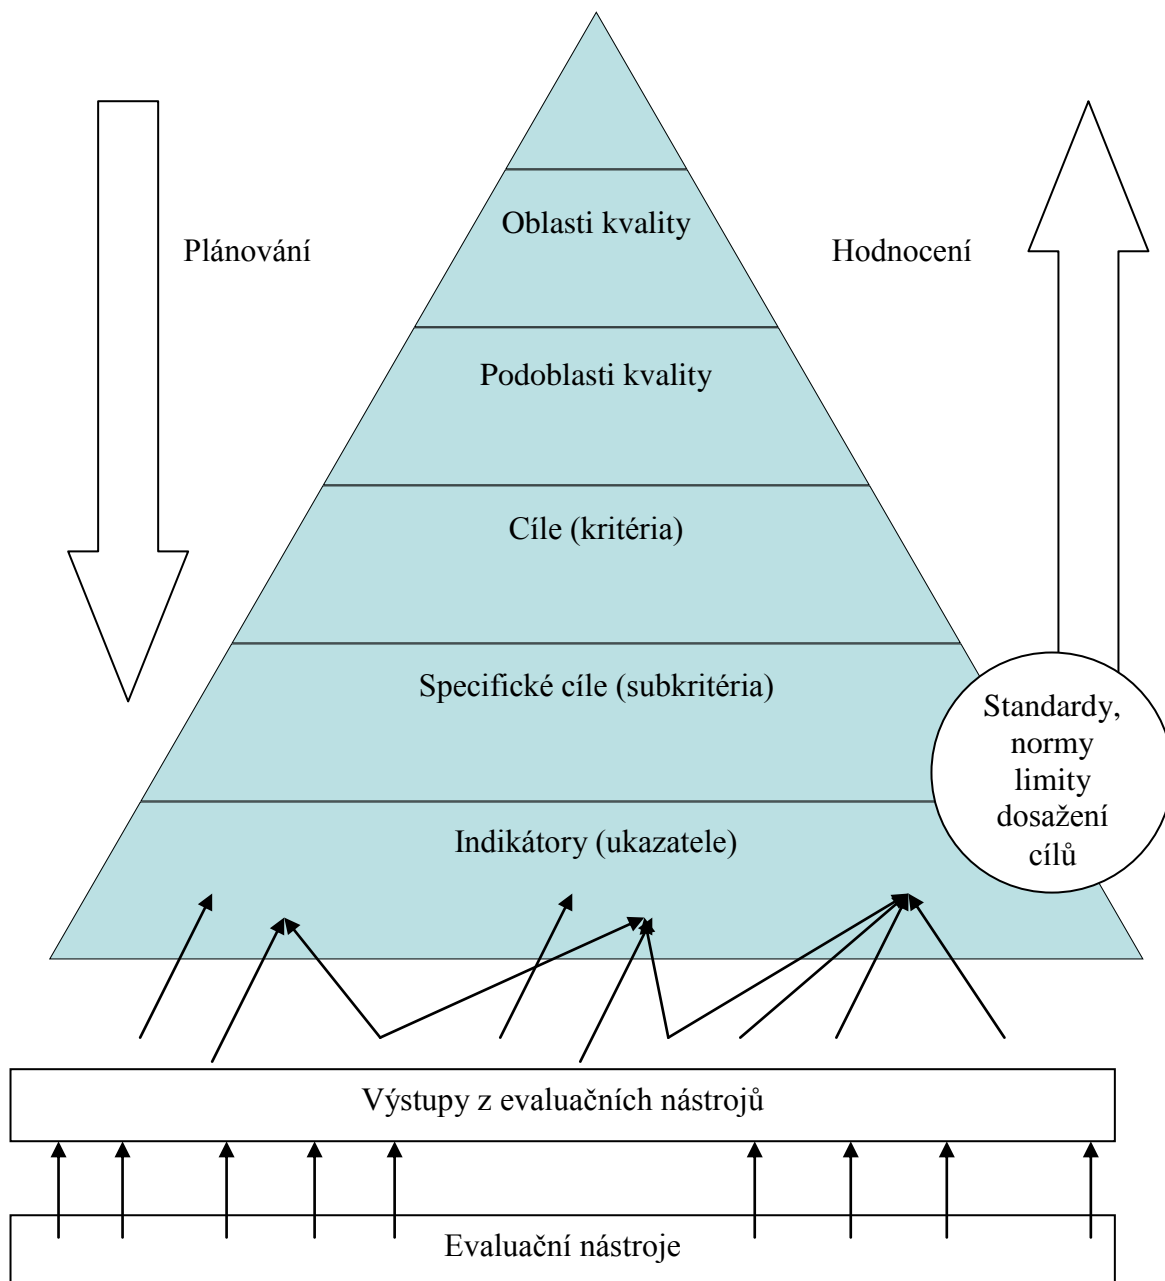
Plánování

Oblasti kvality

Hodnocení

Podoblasti kvality

Cíle (kritéria)

Specifické cíle (subkritéria)

Standardy, normy limity dosažení cílů

Indikátory (ukazatele)

Výstupy z evaluačních nástrojů

Evaluační nástroje